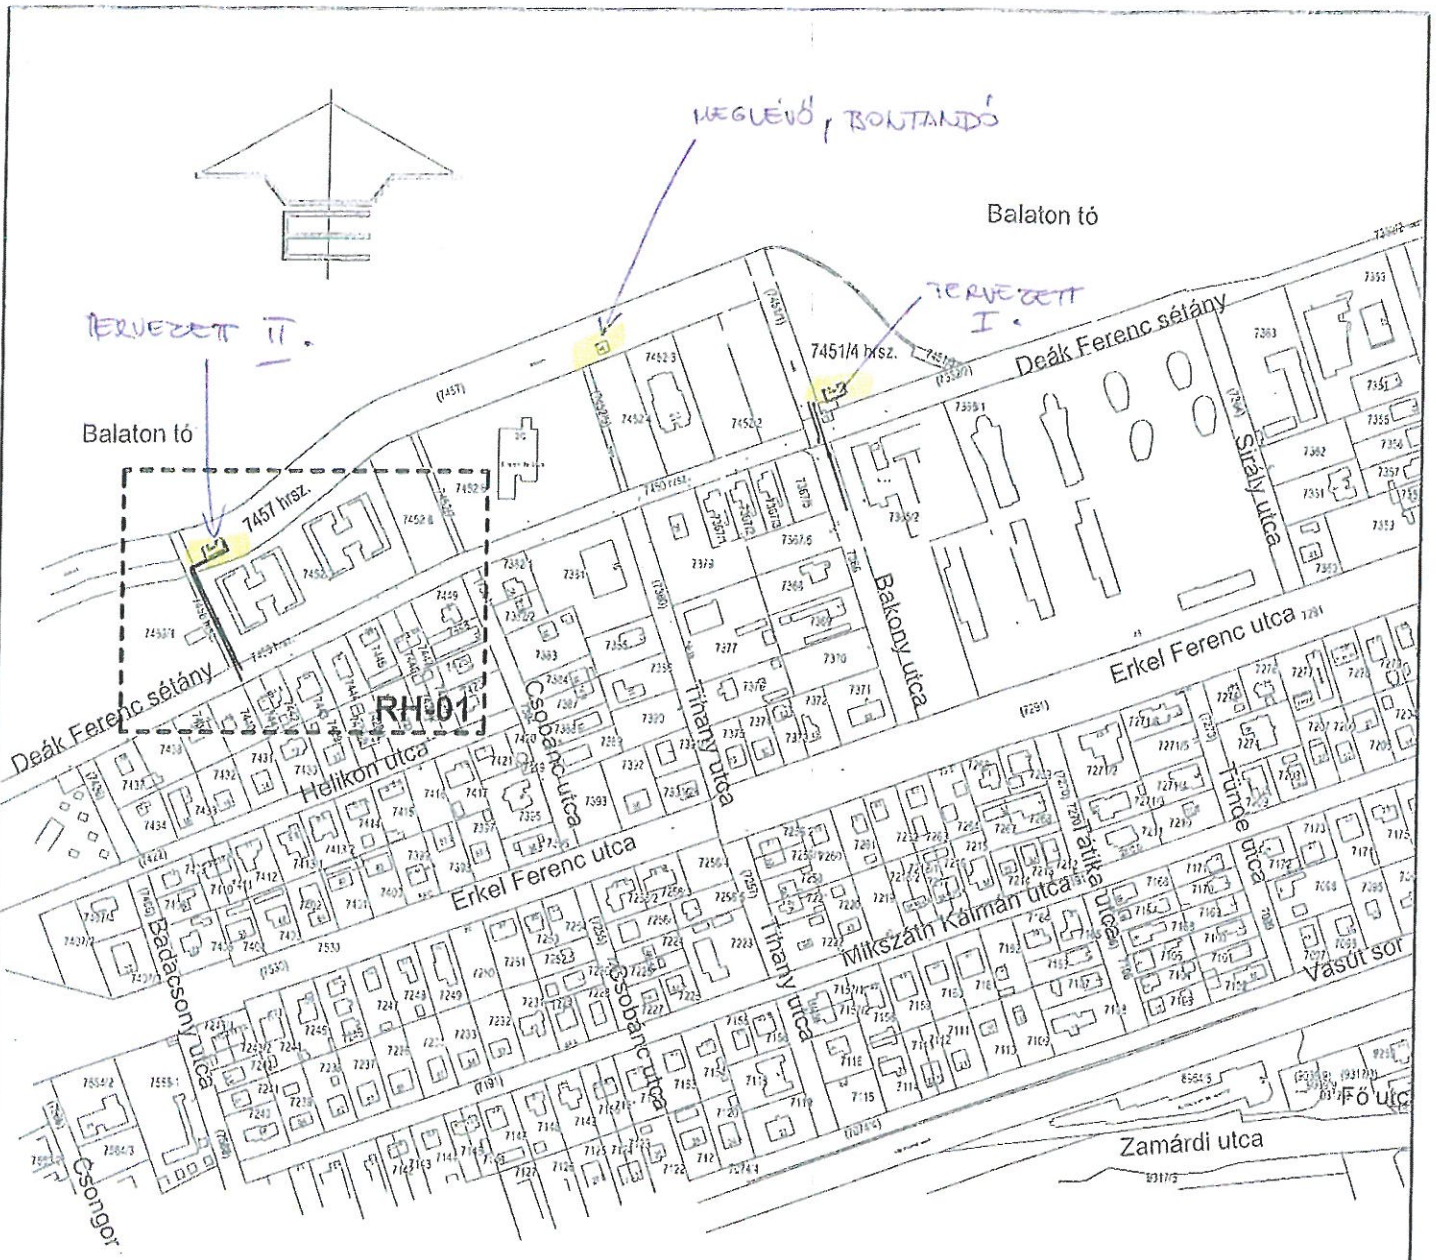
MEGLÉVŐ, BONTANDÓ

Balaton tó

TERVEZETT II.

TERVEZETT I.

7451/4 hrsz.

Deák Ferenc sétány

Balaton tó

7457 hrsz.

Siraly utca

Bakony utca

Erkel Ferenc utca

RH-01

Deák Ferenc sétány

Helikon utca

Csobánc utca

Tihany utca

Tünde utca

Erkel Ferenc utca

Tátika utca

Mikszáth Kálmán utca

Vasút sor

Badacsony utca

Csobánc utca

Tihany utca

Fő utc

Zamárdi utca

Csongor